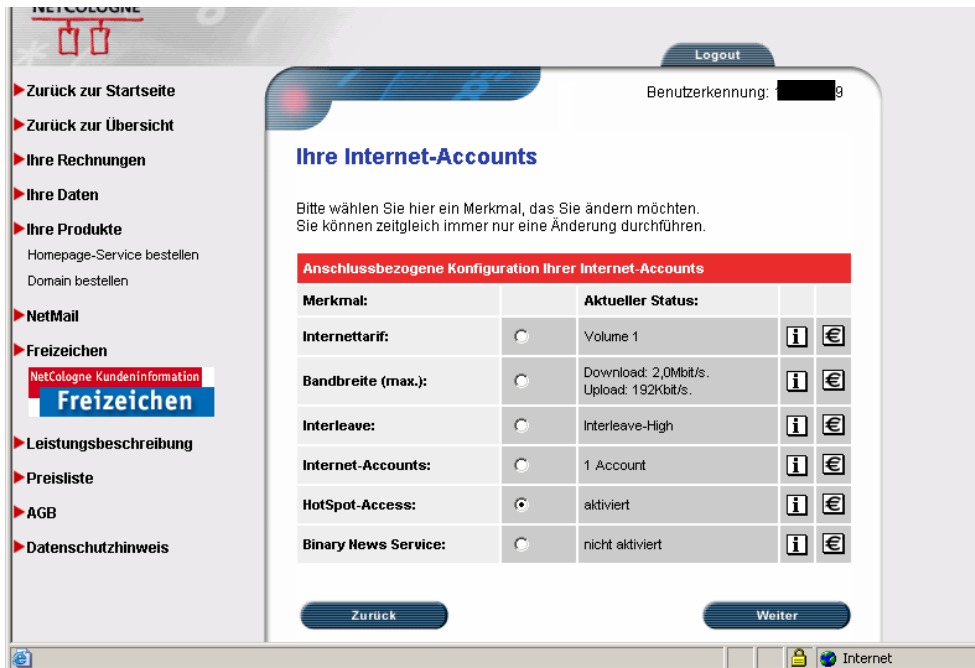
NETCOLOGNE

Logout

Zurück zur Startseite
Zurück zur Übersicht
Ihre Rechnungen
Ihre Daten
Ihre Produkte
Homepage-Service bestellen
Domain bestellen
NetMail
Freizeichen
NetCologne Kundeninformation
Freizeichen
Leistungsbeschreibung
Preisliste
AGB
Datenschutzhinweis

Benutzerkennung: 1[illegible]9

Ihre Internet-Accounts

Bitte wählen Sie hier ein Merkmal, das Sie ändern möchten. Sie können zeitgleich immer nur eine Änderung durchführen.

Anschlussbezogene Konfiguration Ihrer Internet-Accounts

| Merkmal: | | Aktueller Status: | | |
|---|---|---|---|---|
| Internettarif: | ○ | Volume 1 | i | € |
| Bandbreite (max.): | ○ | Download: 2,0Mbit/s. Upload: 192Kbit/s. | i | € |
| Interleave: | ○ | Interleave-High | i | € |
| Internet-Accounts: | ○ | 1 Account | i | € |
| HotSpot-Access: | ◉ | aktiviert | i | € |
| Binary News Service: | ○ | nicht aktiviert | i | € |

Zurück
Weiter

Internet